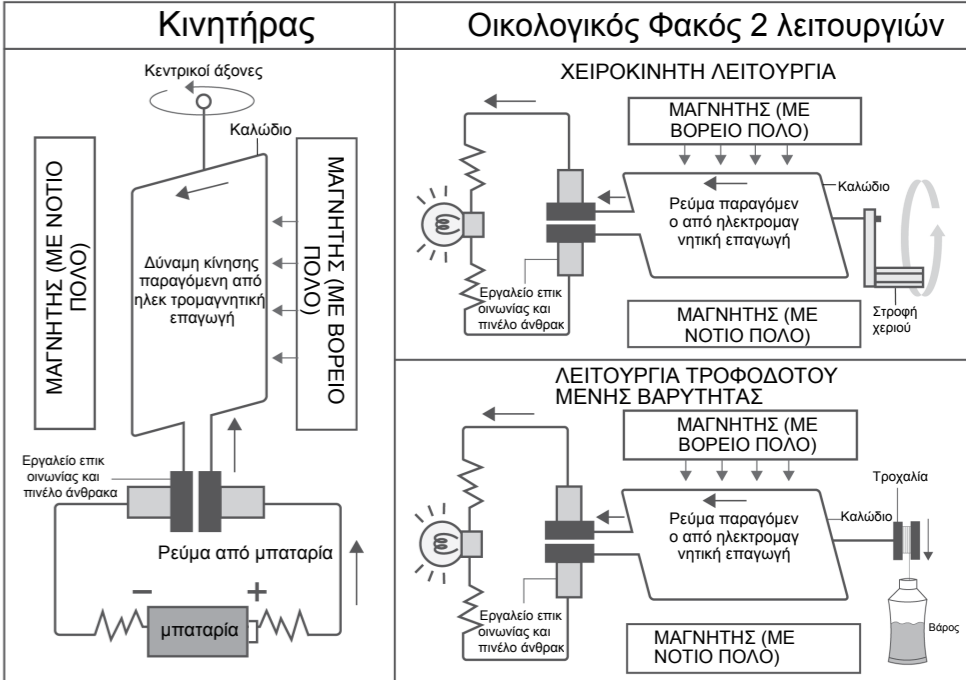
Κινητήρας

Κεντρικοί άξονες

Καλώδιο

ΜΑΓΝΗΤΗΣ (ΜΕ ΝΟΤΙΟ ΠΟΛΟ)

Δύναμη κίνησης παραγόμενη από ηλεκ τρομαγνητική επαγωγή

ΜΑΓΝΗΤΗΣ (ΜΕ ΒΟΡΕΙΟ ΠΟΛΟ)

Εργαλείο επικ οινωνίας και πινέλο άνθρακα

Ρεύμα από μπαταρία

−

+

μπαταρία

Οικολογικός Φακός 2 λειτουργιών

ΧΕΙΡΟΚΙΝΗΤΗ ΛΕΙΤΟΥΡΓΙΑ

ΜΑΓΝΗΤΗΣ (ΜΕ ΒΟΡΕΙΟ ΠΟΛΟ)

Ρεύμα παραγόμεν ο από ηλεκτρομαγ νητική επαγωγή

Καλώδιο

Εργαλείο επικ οινωνίας και πινέλο άνθρακ

ΜΑΓΝΗΤΗΣ (ΜΕ ΝΟΤΙΟ ΠΟΛΟ)

Στροφή χεριού

ΛΕΙΤΟΥΡΓΙΑ ΤΡΟΦΟΔΟΤΟΥ ΜΕΝΗΣ ΒΑΡΥΤΗΤΑΣ

ΜΑΓΝΗΤΗΣ (ΜΕ ΒΟΡΕΙΟ ΠΟΛΟ)

Τροχαλία

Ρεύμα παραγόμεν ο από ηλεκτρομαγ νητική επαγωγή

Καλώδιο

Εργαλείο επικ οινωνίας και πινέλο άνθρακ

Βάρος

ΜΑΓΝΗΤΗΣ (ΜΕ ΝΟΤΙΟ ΠΟΛΟ)